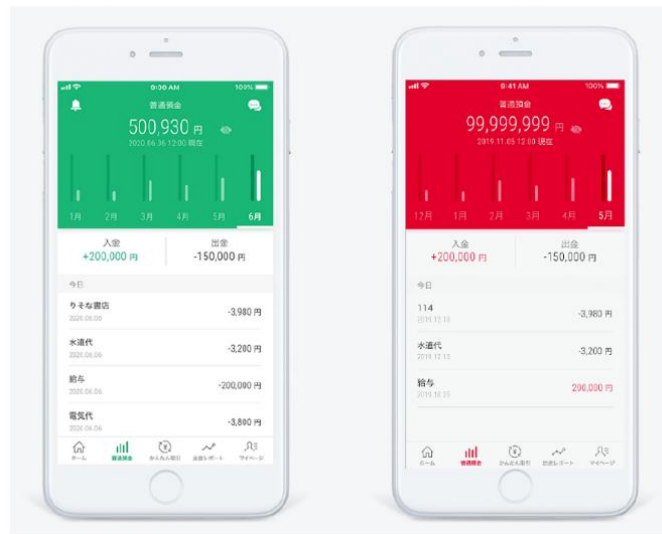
9:00 AM
100%
普通預金
500,930 円
2020.06.30 12:00 現在
1月
2月
3月
4月
5月
6月
入金
+200,000 円
出金
-150,000 円
今日
りそな書店
2020.06.08
-3,980 円
水道代
2020.06.08
-3,200 円
給与
2020.06.06
-200,000 円
電気代
2020.06.04
-3,800 円
ホーム
普通預金
かんたん振込
お金レポート
マイページ

9:41 AM
100%
普通預金
99,999,999 円
2019.11.05 12:00 現在
12月
1月
2月
3月
4月
5月
入金
+200,000 円
出金
-150,000 円
今日
114
2019.12.13
-3,980 円
水道代
2019.12.13
-3,200 円
給与
2019.10.25
200,000 円
ホーム
普通預金
かんたん振込
お金レポート
マイページ